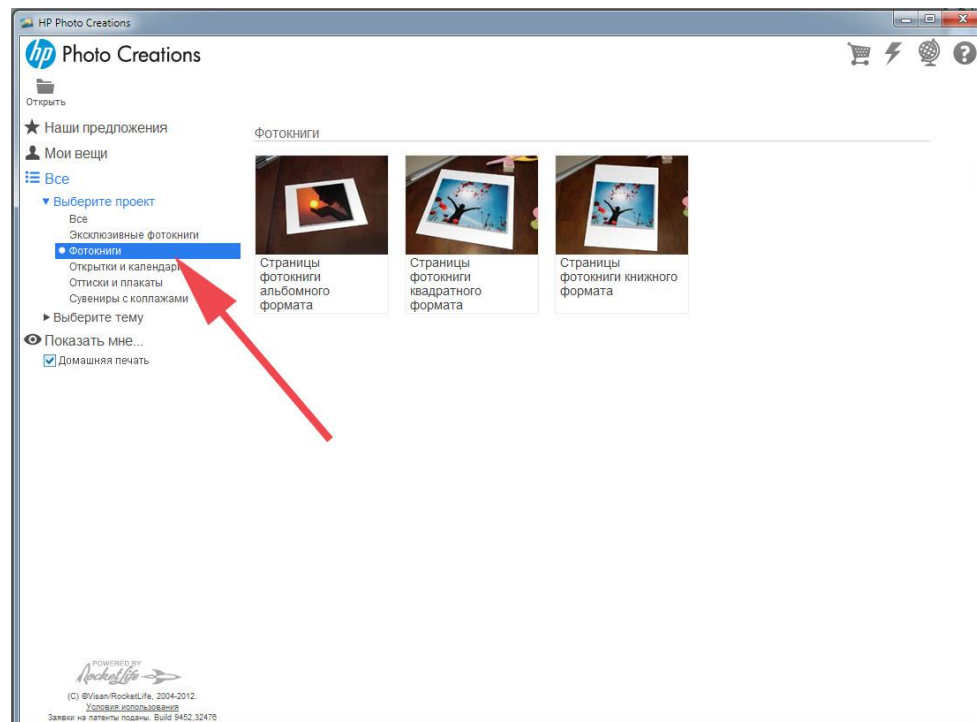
HP Photo Creations

hp Photo Creations

Открыть

Наши предложения

Мои вещи

Все

Выберите проект

Все

Эксклюзивные фотокниги

Фотокниги

Открытки и календари

Оттиски и плакаты

Сувениры с коллажами

Выберите тему

Показать мне...

Домашняя печать

Фотокниги

Страницы фотокниги альбомного формата

Страницы фотокниги квадратного формата

Страницы фотокниги книжного формата

POWERED BY RocketLife

(C) ©Visan/RocketLife, 2004-2012.

Условия использования

Заявки на патенты поданы. Build 9452.32476